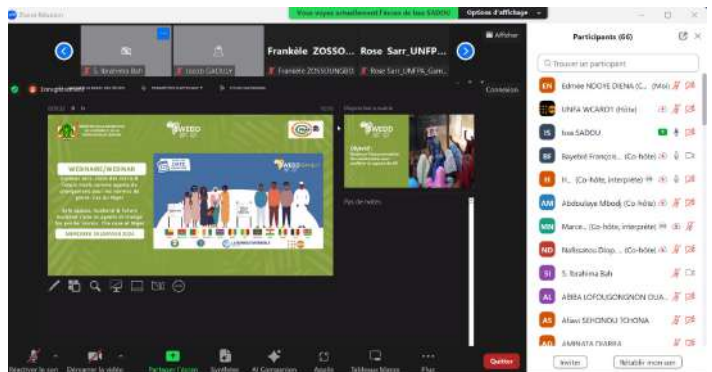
Zoom Réunion

Vous voyez actuellement l'écran de Issa SADOU

Options d'affichage

S. Ibrahima Bah

ISSOO GACKLY

Frankèle ZOSSO...

Rose Sarr_UNFP...

Frankèle ZOSSOUNGBO

Rose Sarr_UNFPA_Gam...

Afficher

Enregistrement

Connexion

SWEDD

WEBINAIRE/WEBINAR

Participants (60)

Trouver un participant

EN Edmée NDOYE DIENA (C... (Moi)

UNFA WCARO1 (Hôte)

IS Issa SADOU

BF Bayetté François... (Co-hôte)

H... (Co-hôte, interprète)

AM Abdoulaye Mbodj (Co-hôte)

MN Marce... (Co-hôte, interprète)

ND Nafissatou Diop... (Co-hôte)

SI S. Ibrahima Bah

AL ABIBA LOFOUGONGNON OUA...

AS Afiavi SEHONOU TOHONA

AMINATA DIARRA

Inviter

Rétablir mon son

Réactiver le son

Démarrer la vidéo

Partager l'écran

Synthèse

AI Companion

Apps

Tableaux blancs

Plus

Quitter